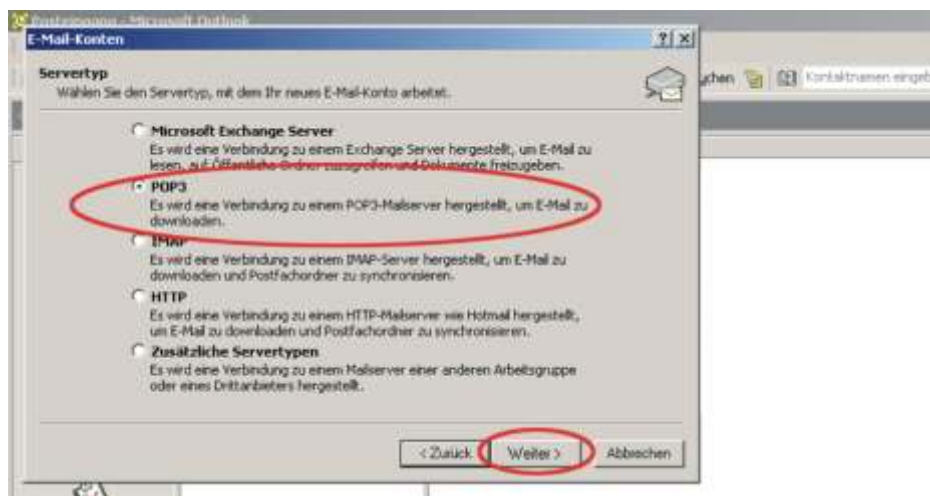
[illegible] - Microsoft Outlook

E-Mail-Konten

? X

Servertyp

Wählen Sie den Servertyp, mit dem Ihr neues E-Mail-Konto arbeitet.

Microsoft Exchange Server
Es wird eine Verbindung zu einem Exchange Server hergestellt, um E-Mail zu lesen, auf Öffentliche Ordner zuzugreifen und Dokumente freizugeben.

POP3
Es wird eine Verbindung zu einem POP3-Mailserver hergestellt, um E-Mail zu downloaden.

IMAP
Es wird eine Verbindung zu einem IMAP-Server hergestellt, um E-Mail zu downloaden und Postfachordner zu synchronisieren.

HTTP
Es wird eine Verbindung zu einem HTTP-Mailserver wie Hotmail hergestellt, um E-Mail zu downloaden und Postfachordner zu synchronisieren.

Zusätzliche Servertypen
Es wird eine Verbindung zu einem Mailserver einer anderen Arbeitsgruppe oder eines Drittanbieters hergestellt.

< Zurück

Weiter >

Abbrechen

chen

Kontaktnamen eingeb